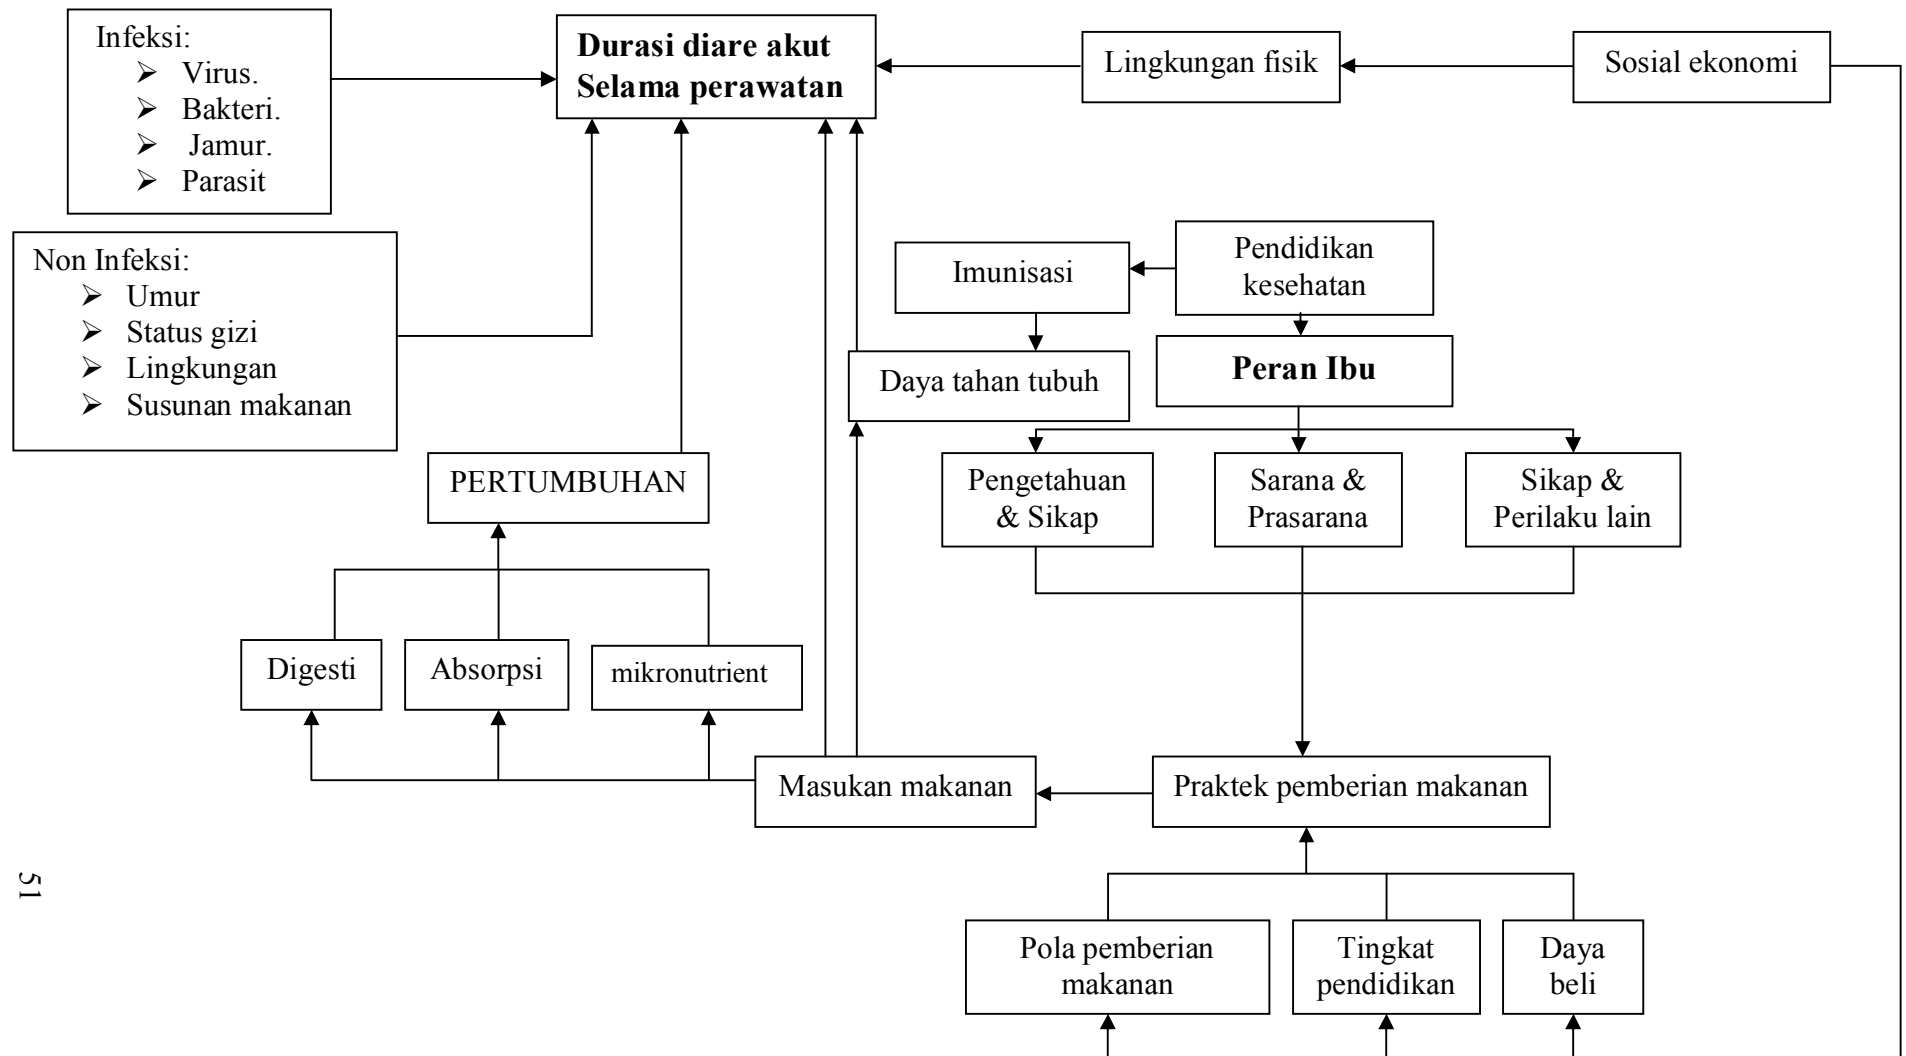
Infeksi:
- Virus.
- Bakteri.
- Jamur.
- Parasit

Durasi diare akut Selama perawatan

Lingkungan fisik

Sosial ekonomi

Non Infeksi:
- Umur
- Status gizi
- Lingkungan
- Susunan makanan

Imunisasi

Pendidikan kesehatan

Daya tahan tubuh

Peran Ibu

PERTUMBUHAN

Pengetahuan & Sikap

Sarana & Prasarana

Sikap & Perilaku lain

Digesti

Absorpsi

mikronutrient

Masukan makanan

Praktek pemberian makanan

Pola pemberian makanan

Tingkat pendidikan

Daya beli

51